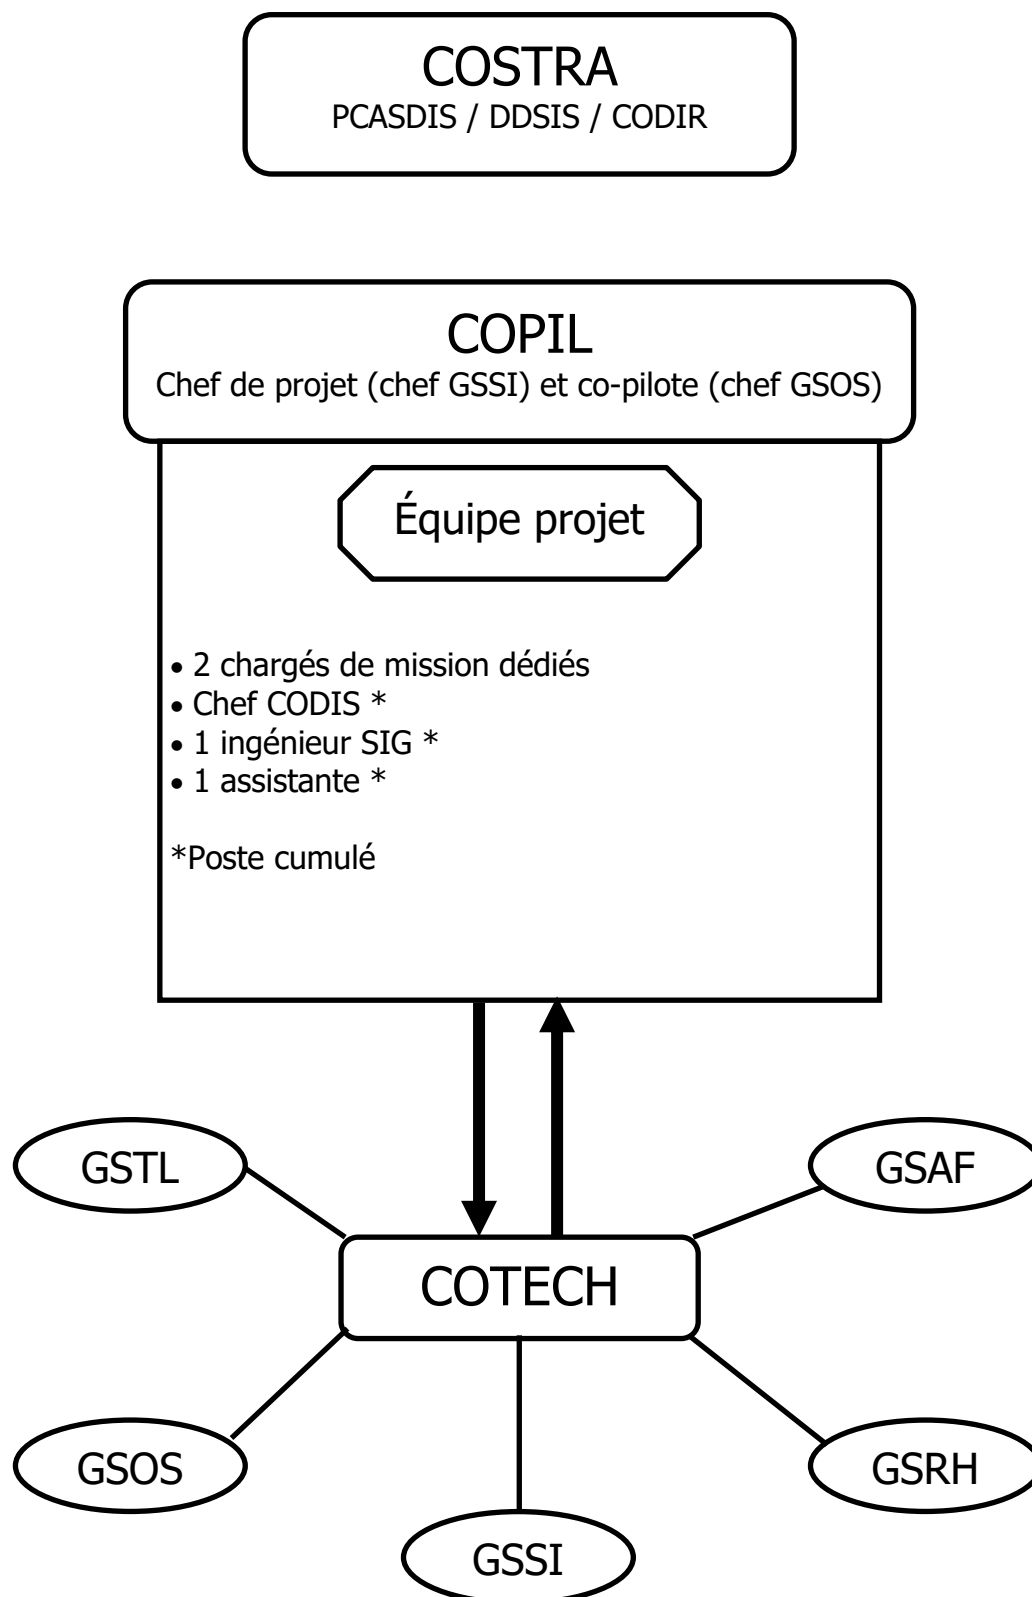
COSTRA
PCASDIS / DDSIS / CODIR

COPIL
Chef de projet (chef GSSI) et co-pilote (chef GSOS)

Équipe projet

• 2 chargés de mission dédiés
• Chef CODIS *
• 1 ingénieur SIG *
• 1 assistante *

*Poste cumulé

GSTL

GSAF

COTECH

GSOS

GSRH

GSSI